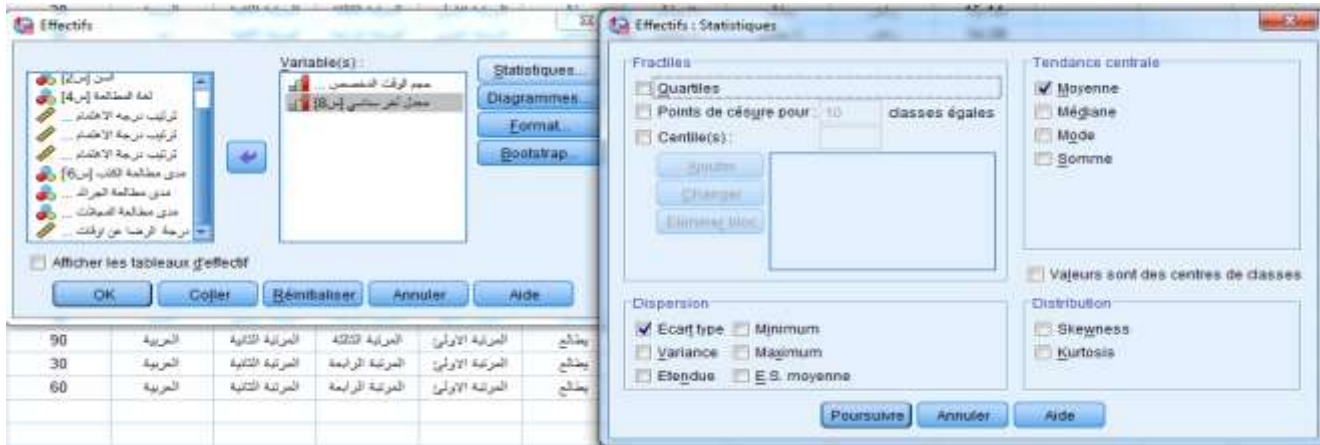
Effectifs

السن [س2]
لغة المطالعة [س4]
ترتيب درجة الاهتمام ...
ترتيب درجة الاهتمام ...
ترتيب درجة الاهتمام ...
مدى مطالعة الكتب [س6]
مدى مطالعة الجرائد ...
مدى مطالعة المجلات ...
درجة الرضا عن الوقت ...

Variable(s) :
حجم الوقت المخصص ...
معدل العمر ستاسي [س8]

Statistiques...
Diagrammes...
Format...
Bootstrap...

Afficher les tableaux d'effectif

OK | Coller | Réinitialiser | Annuler | Aide

| 90 | العربية | المرتبة الثانية | المرتبة الثالثة | المرتبة الاولى | يطالع |
| 30 | العربية | المرتبة الثانية | المرتبة الرابعة | المرتبة الاولى | يطالع |
| 60 | العربية | المرتبة الثانية | المرتبة الرابعة | المرتبة الاولى | يطالع |

Effectifs : Statistiques

Fractiles
Quartiles
Points de césure pour : 10 classes égales
Centile(s) :
Ajouter
Changer
Eliminer bloc

Tendance centrale
Moyenne
Médiane
Mode
Somme

Valeurs sont des centres de classes

Dispersion
Ecart type
Minimum
Variance
Maximum
Etendue
E.S. moyenne

Distribution
Skewness
Kurtosis

Poursuivre | Annuler | Aide